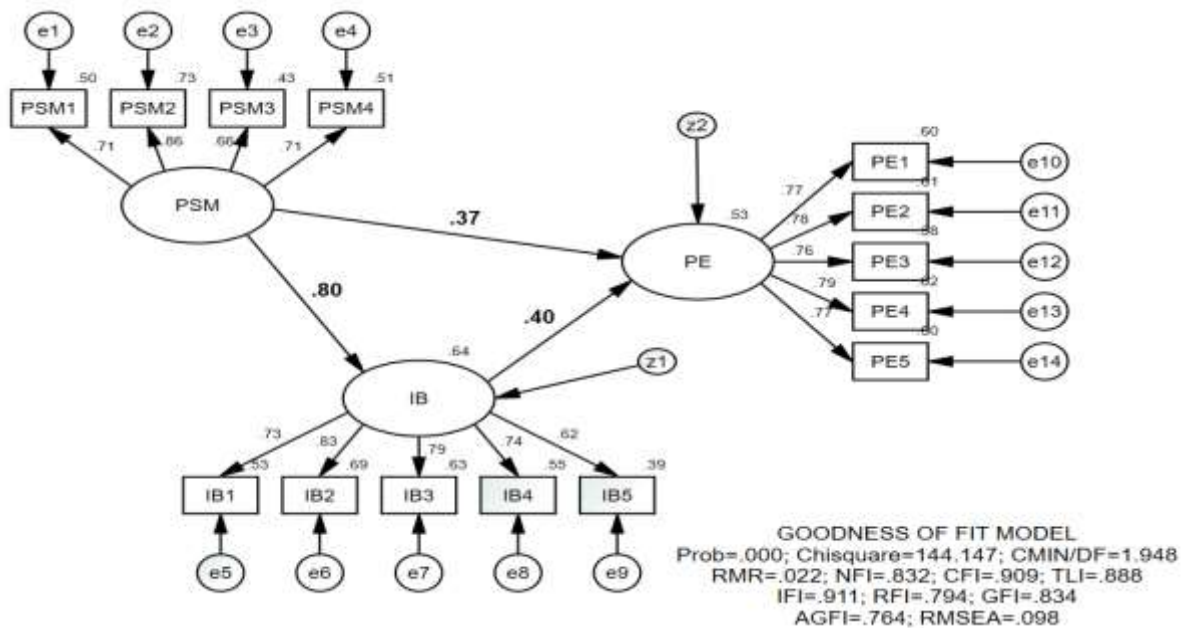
e1
e2
e3
e4
.50
.73
.43
.51
PSM1
PSM2
PSM3
PSM4
.71
.86
.66
.71
PSM
.37
z2
.60
PE1
e10
.77
.61
PE2
e11
.53
.78
.76
PE3
e12
.58
PE
.79
.62
PE4
e13
.77
.60
PE5
e14
.80
.40
.64
z1
IB
.73
.83
.79
.74
.62
.53
.69
.63
.55
.39
IB1
IB2
IB3
IB4
IB5
e5
e6
e7
e8
e9

GOODNESS OF FIT MODEL
Prob=.000; Chisquare=144.147; CMIN/DF=1.948
RMR=.022; NFI=.832; CFI=.909; TLI=.888
IFI=.911; RFI=.794; GFI=.834
AGFI=.764; RMSEA=.098